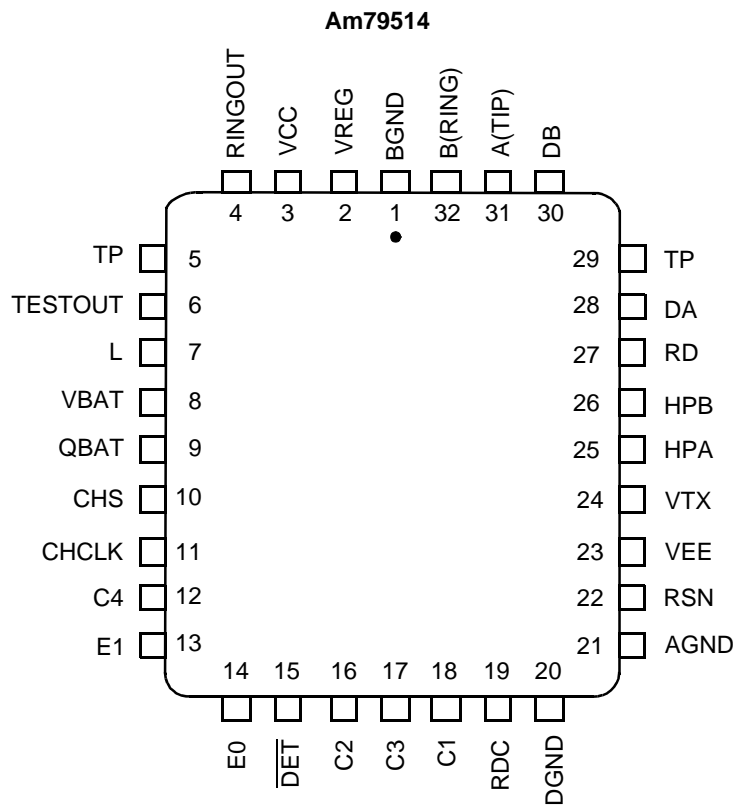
Am79514

RINGOUT VCC VREG BGND B(RING) A(TIP) DB

4 3 2 1 32 31 30

TP 5
TESTOUT 6
L 7
VBAT 8
QBAT 9
CHS 10
CHCLK 11
C4 12
E1 13

29 TP
28 DA
27 RD
26 HPB
25 HPA
24 VTX
23 VEE
22 RSN
21 AGND

14 15 16 17 18 19 20

E0 $\overline{DET}$ C2 C3 C1 RDC DGND